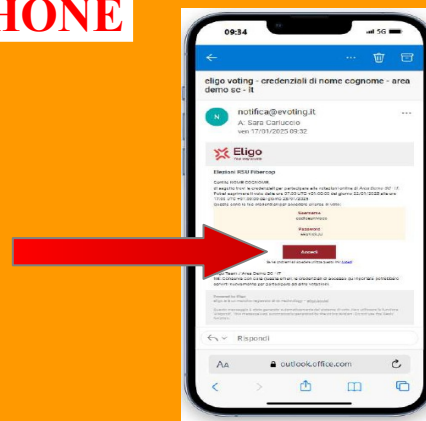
HONE

09:34

eligo voting - credenziali di nome cognome - area demo sc - it

N notifica@evoting.it
A: Sara Caruccio
ven 17/01/2025 09:32

Eligo

Elezioni RSU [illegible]

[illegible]

Username
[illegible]

Password
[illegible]

Accedi

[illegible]

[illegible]

Rispondi

AA outlook.office.com